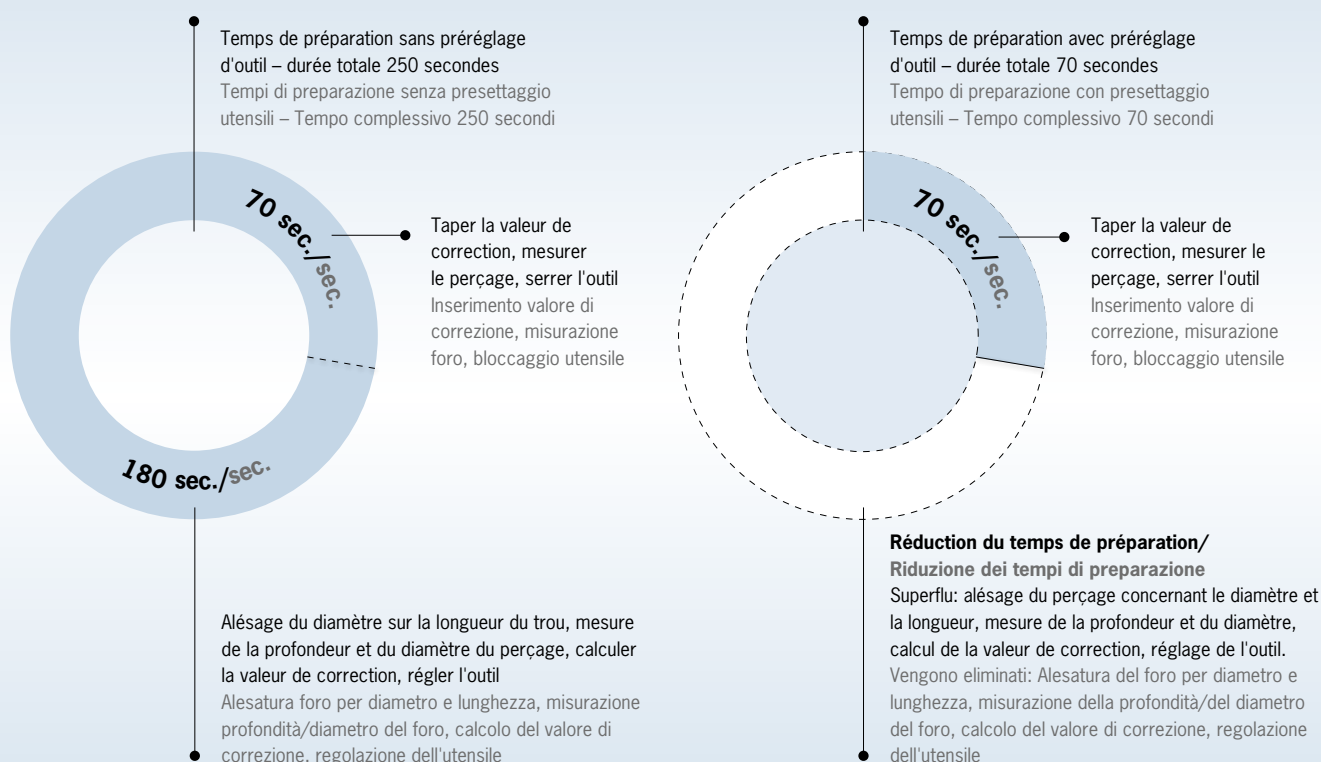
Temps de préparation sans préréglage d'outil – durée totale 250 secondes
Tempi di preparazione senza presettaggio utensili – Tempo complessivo 250 secondi

70 sec./sec.

Taper la valeur de correction, mesurer le perçage, serrer l'outil
Inserimento valore di correzione, misurazione foro, bloccaggio utensile

180 sec./sec.

Alésage du diamètre sur la longueur du trou, mesure de la profondeur et du diamètre du perçage, calculer la valeur de correction, régler l'outil
Alesatura foro per diametro e lunghezza, misurazione profondità/diametro del foro, calcolo del valore di correzione, regolazione dell'utensile

Temps de préparation avec préréglage d'outil – durée totale 70 secondes
Tempo di preparazione con presettaggio utensili – Tempo complessivo 70 secondi

70 sec./sec.

Taper la valeur de correction, mesurer le perçage, serrer l'outil
Inserimento valore di correzione, misurazione foro, bloccaggio utensile

**Réduction du temps de préparation/**
**Riduzione dei tempi di preparazione**
Superflu: alésage du perçage concernant le diamètre et la longueur, mesure de la profondeur et du diamètre, calcul de la valeur de correction, réglage de l'outil.
Vengono eliminati: Alesatura del foro per diametro e lunghezza, misurazione della profondità/del diametro del foro, calcolo del valore di correzione, regolazione dell'utensile